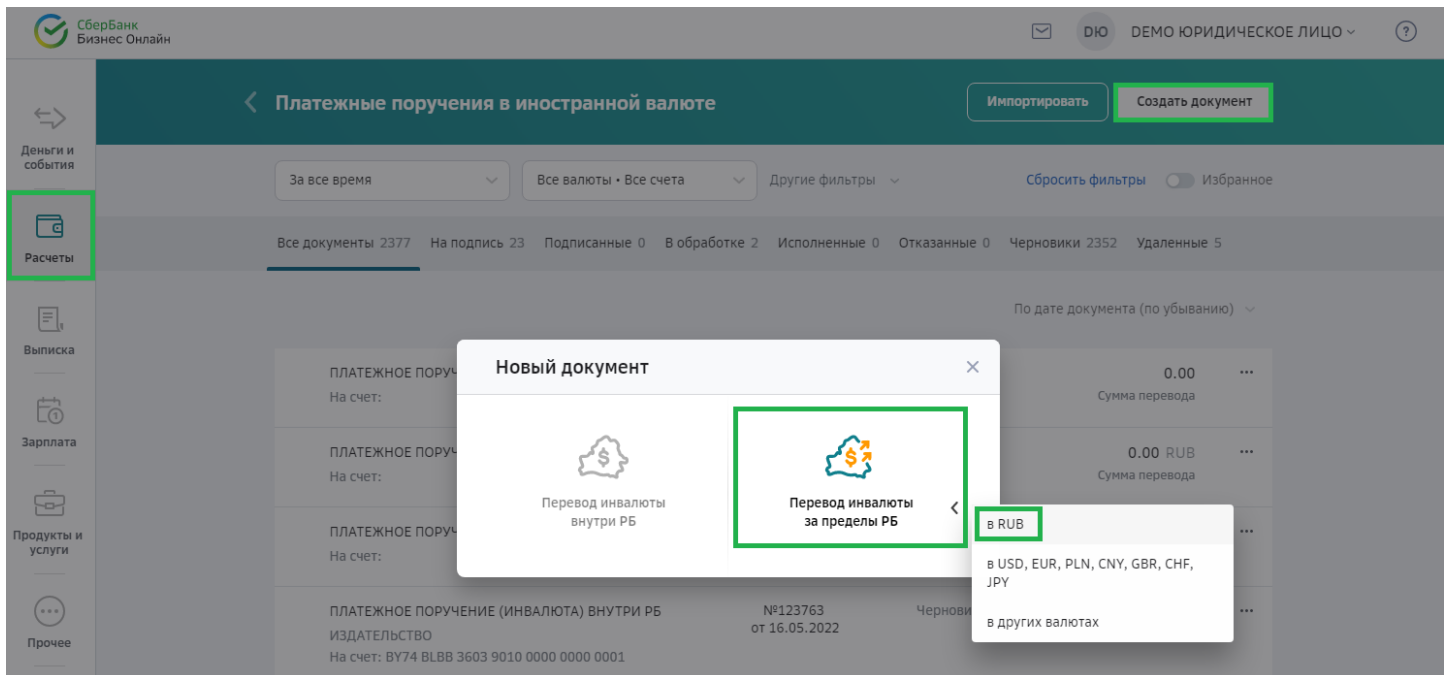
СберБанк
Бизнес Онлайн

ДЮ DEMO ЮРИДИЧЕСКОЕ ЛИЦО

?

Деньги и события

Расчеты

Выписка

Зарплата

Продукты и услуги

Прочее

Платежные поручения в иностранной валюте

Импортировать

Создать документ

За все время

Все валюты • Все счета

Другие фильтры

Сбросить фильтры

Избранное

Все документы 2377 На подпись 23 Подписанные 0 В обработке 2 Исполненные 0 Отказанные 0 Черновики 2352 Удаленные 5

По дате документа (по убыванию)

ПЛАТЕЖНОЕ ПОРУЧ
На счет:

0.00
Сумма перевода

ПЛАТЕЖНОЕ ПОРУЧ
На счет:

0.00 RUB
Сумма перевода

ПЛАТЕЖНОЕ ПОРУЧ
На счет:

ПЛАТЕЖНОЕ ПОРУЧЕНИЕ (ИНВАЛЮТА) ВНУТРИ РБ
ИЗДАТЕЛЬСТВО
На счет: BY74 BLBB 3603 9010 0000 0000 0001

№123763
от 16.05.2022

Чернови

Новый документ

Перевод инвалюты внутри РБ

Перевод инвалюты за пределы РБ

в RUB

в USD, EUR, PLN, CNY, GBR, CHF, JPY

в других валютах